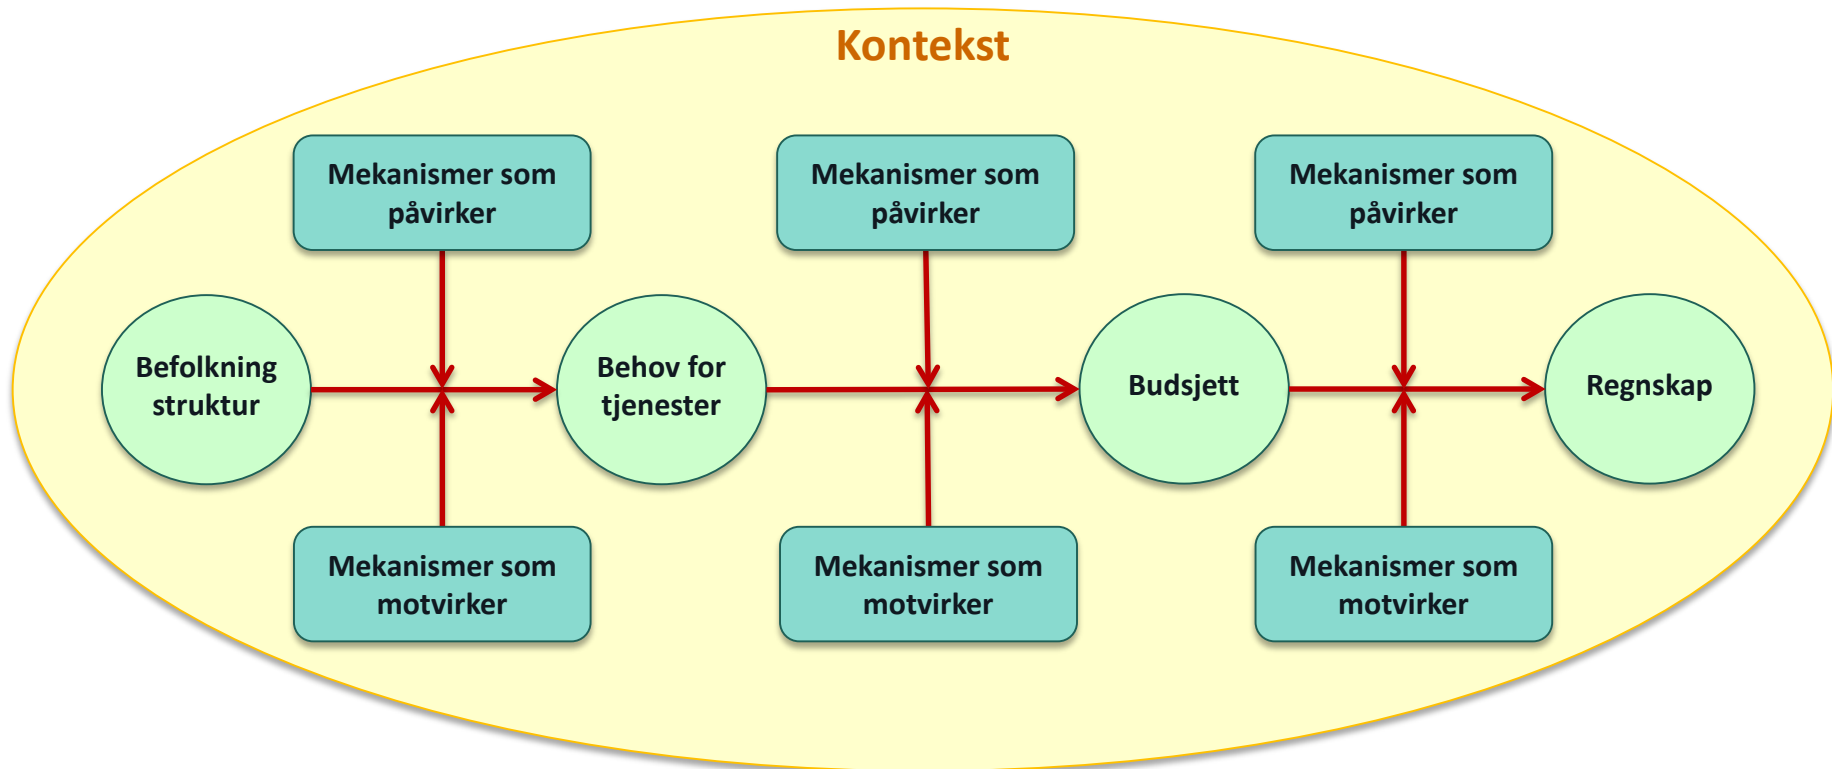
Kontekst

Mekanismer som påvirker

Mekanismer som påvirker

Mekanismer som påvirker

Befolkning struktur

Behov for tjenester

Budsjett

Regnskap

Mekanismer som motvirker

Mekanismer som motvirker

Mekanismer som motvirker